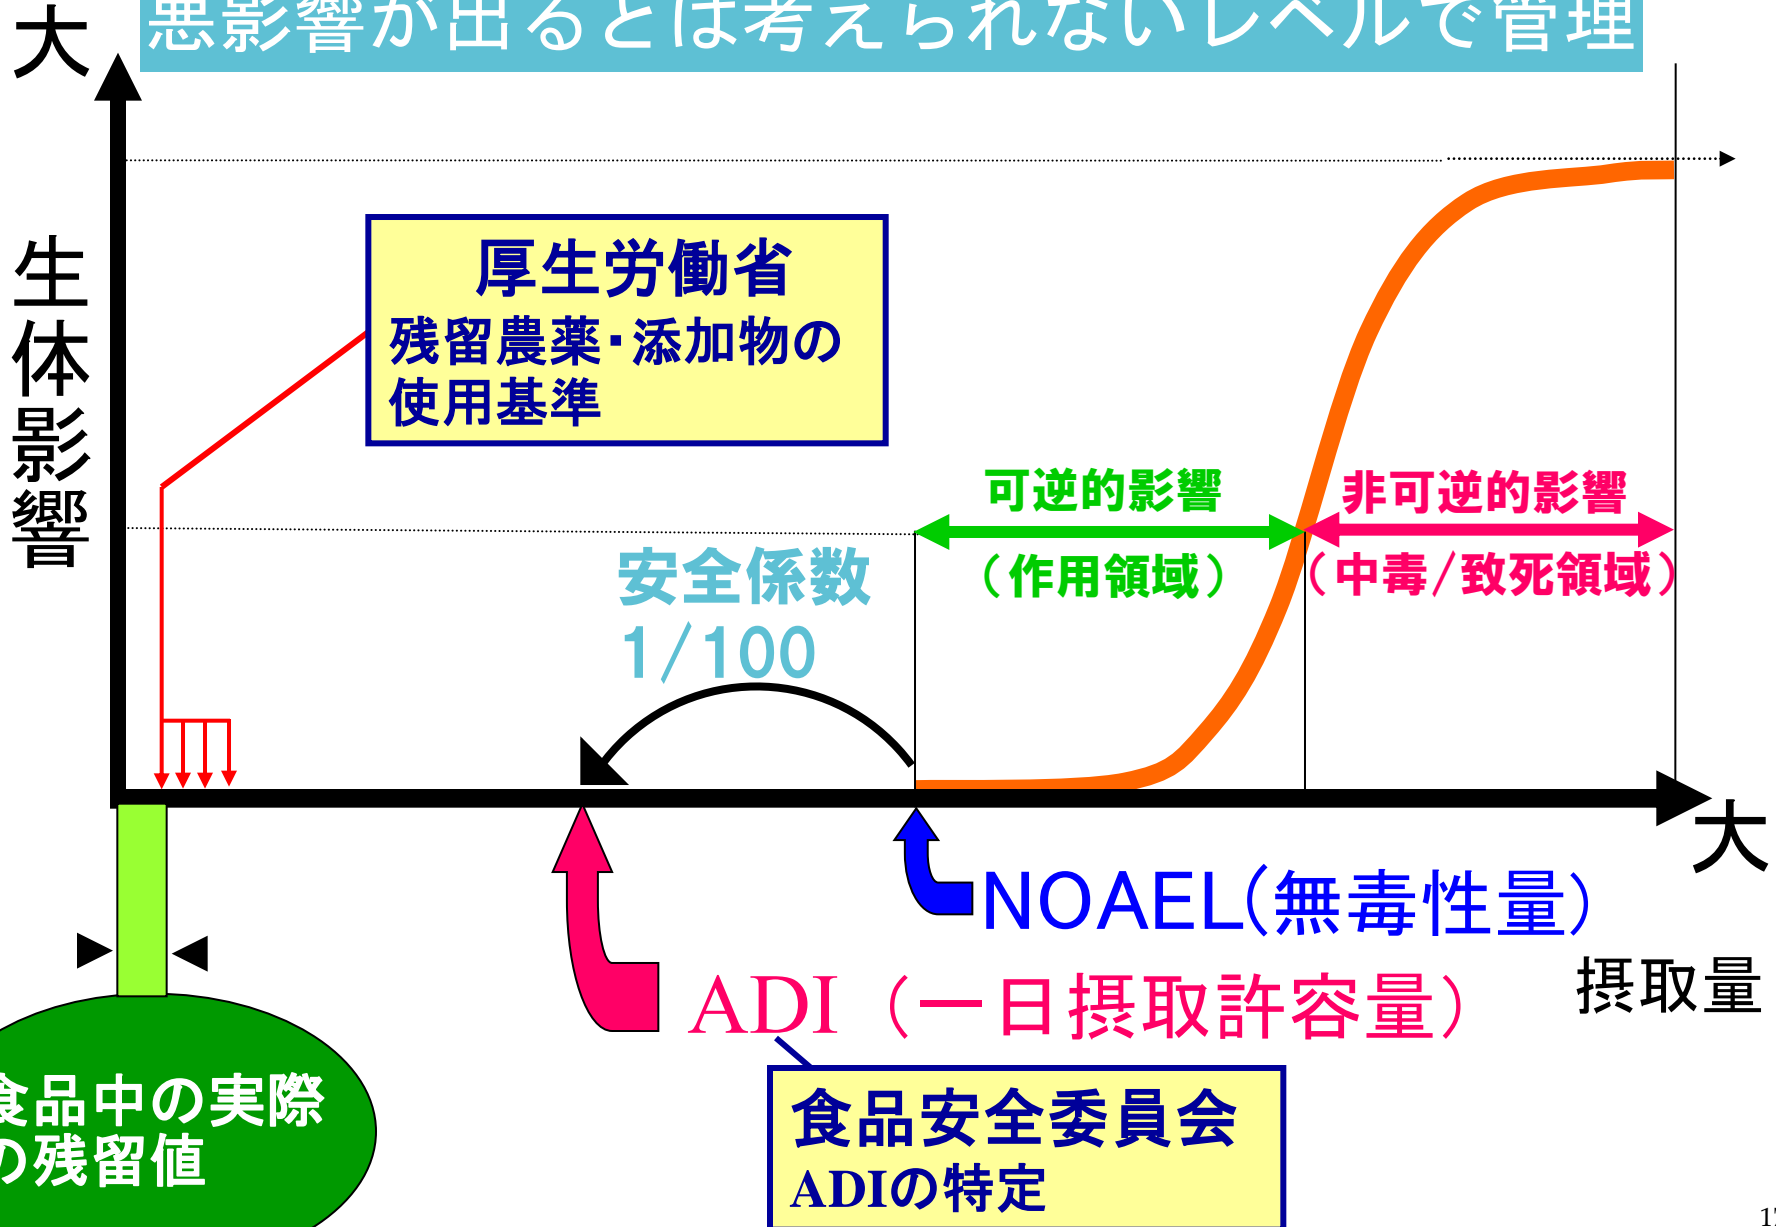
悪影響が出るとは考えられないレベルで管理

大

生体影響

厚生労働省
残留農薬・添加物の使用基準

可逆的影響
（作用領域）

非可逆的影響
（中毒/致死領域）

安全係数
1/100

大

NOAEL(無毒性量)

ADI（一日摂取許容量）

摂取量

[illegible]食品中の実際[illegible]の残留値

食品安全委員会
ADIの特定

1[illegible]